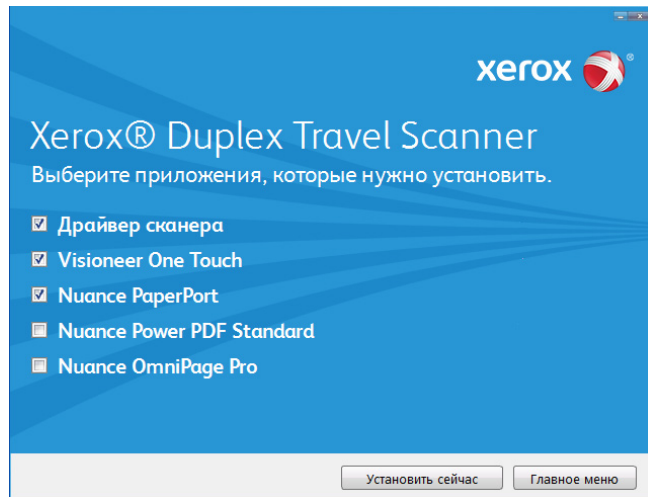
xerox

Xerox® Duplex Travel Scanner

Выберите приложения, которые нужно установить.

☑ Драйвер сканера
☑ Visioneer One Touch
☑ Nuance PaperPort
☐ Nuance Power PDF Standard
☐ Nuance OmniPage Pro

Установить сейчас | Главное меню